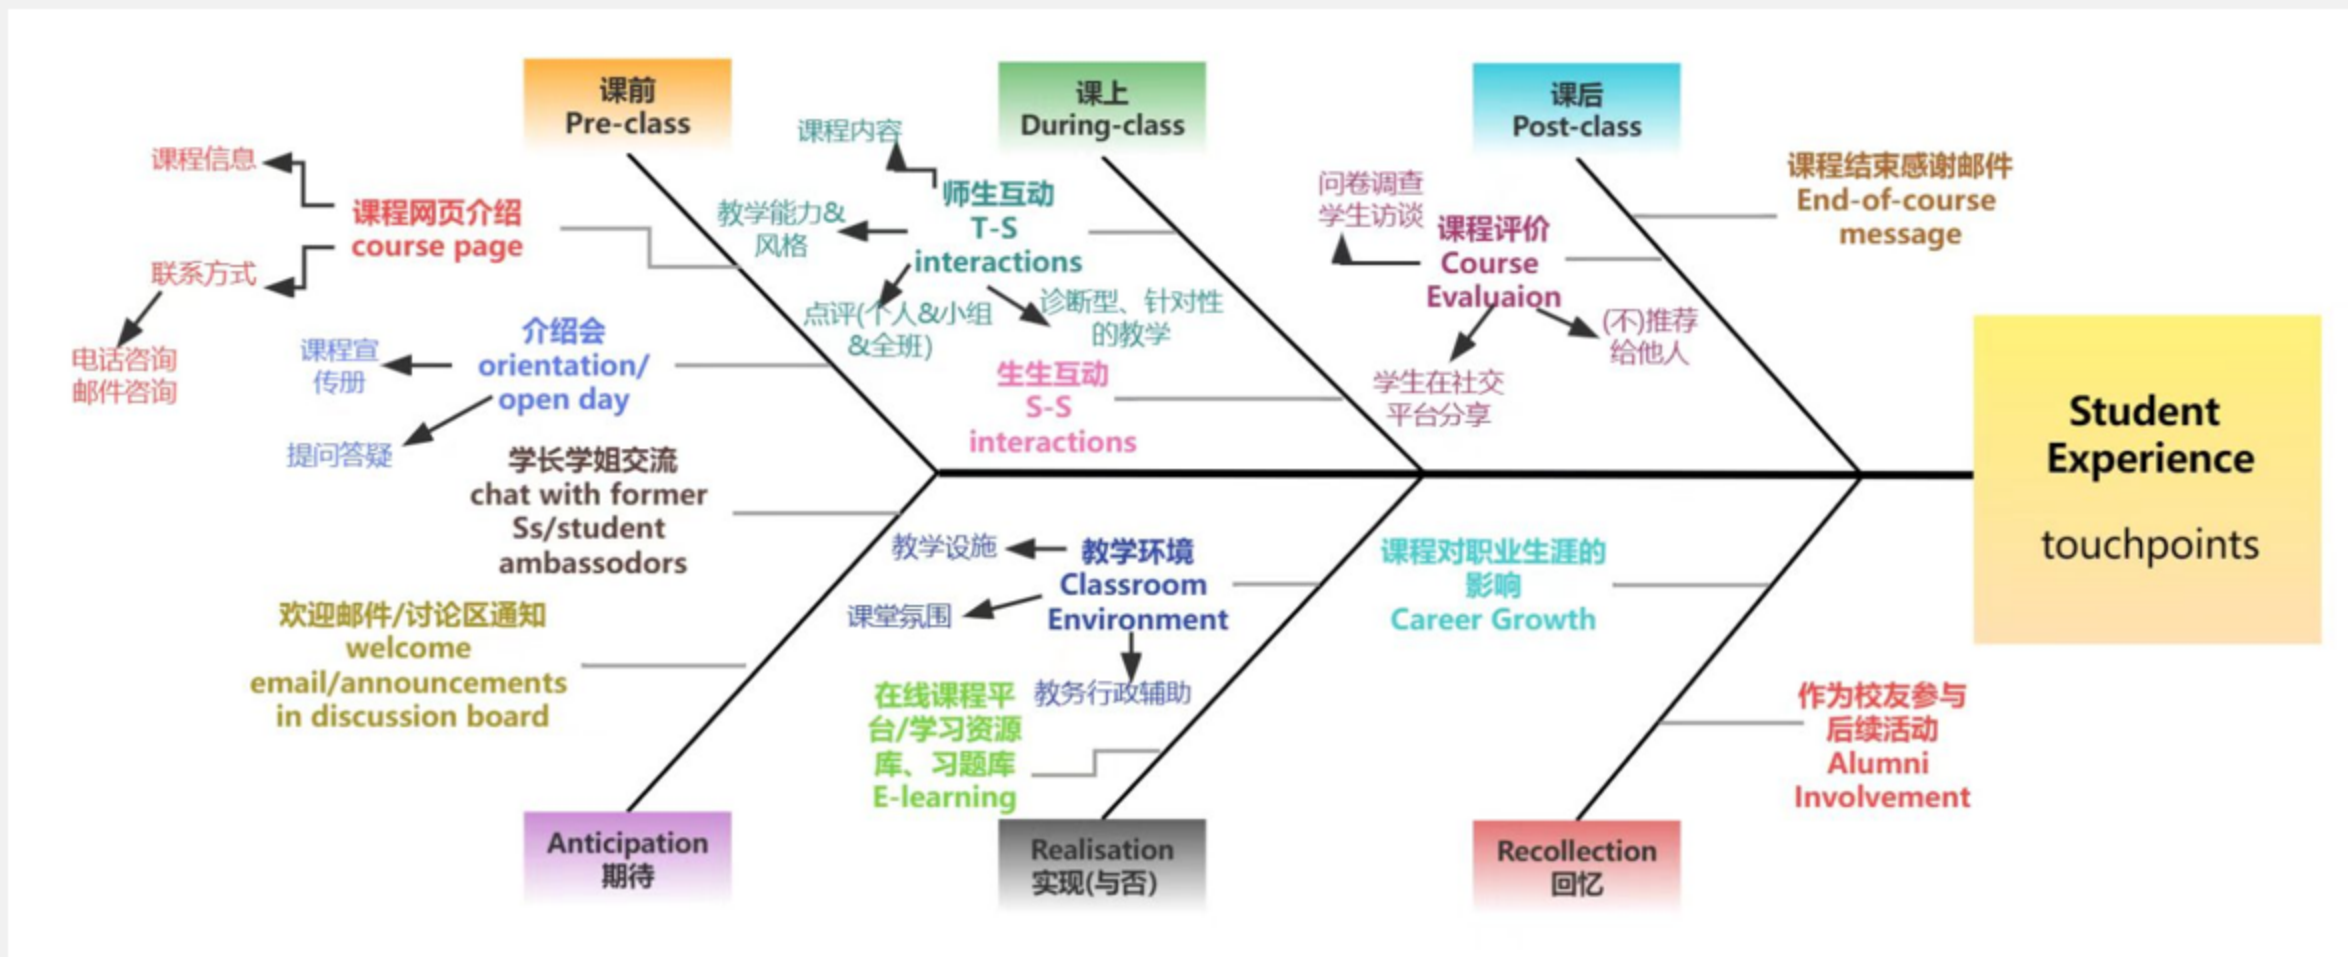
课前
Pre-class

课上
During-class

课后
Post-class

课程信息
课程网页介绍
course page
联系方式
电话咨询
邮件咨询

课程宣传册
介绍会
orientation/
open day
提问答疑

学长学姐交流
chat with former Ss/student ambassodors

欢迎邮件/讨论区通知
welcome email/announcements in discussion board

课程内容
教学能力&风格
师生互动
T-S interactions
点评(个人&小组&全班)
诊断型、针对性的教学
生生互动
S-S interactions

问卷调查
学生访谈
课程评价
Course Evaluaion
学生在社交平台分享
(不)推荐给他人

课程结束感谢邮件
End-of-course message

Student Experience
touchpoints

教学设施
教学环境
Classroom Environment
课堂氛围
教务行政辅助
在线课程平台/学习资源库、习题库
E-learning

课程对职业生涯的影响
Career Growth

作为校友参与后续活动
Alumni Involvement

Anticipation
期待

Realisation
实现(与否)

Recollection
回忆